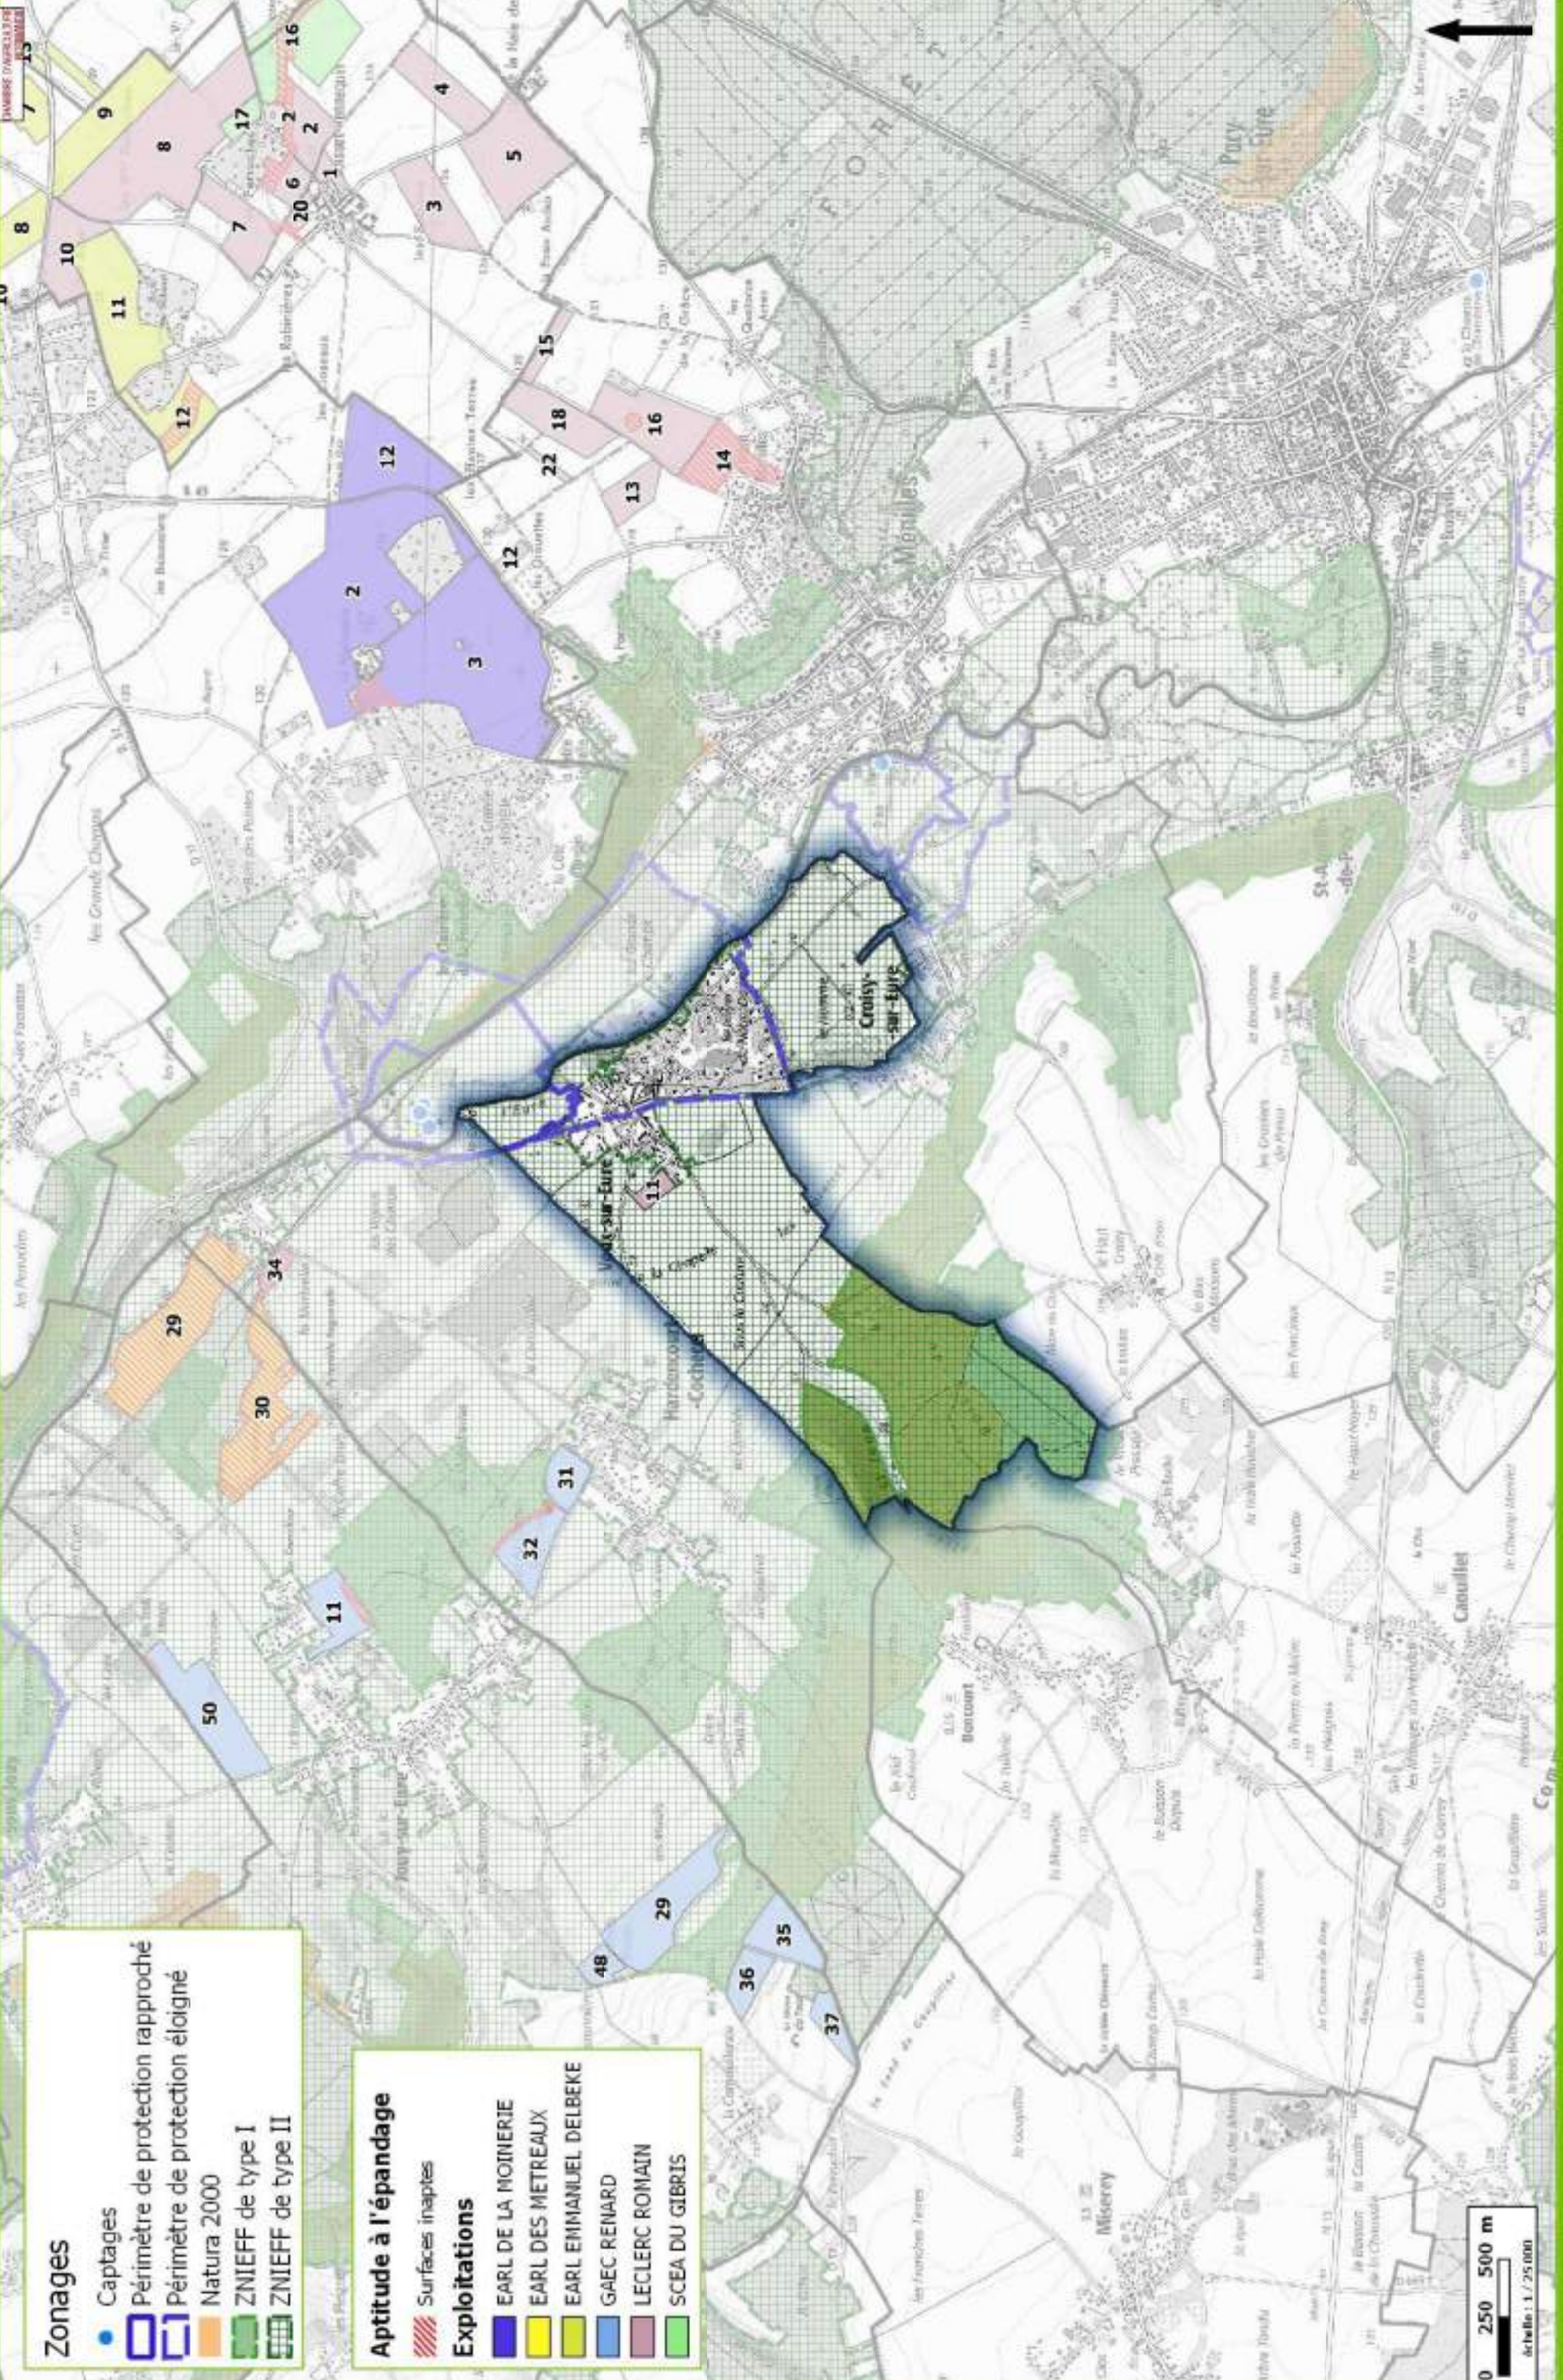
Zonages
Captages
Périmètre de protection rapproché
Périmètre de protection éloigné
Natura 2000
ZNIEFF de type I
ZNIEFF de type II

Aptitude à l'épandage
Surfaces inaptes
Exploitations
EARL DE LA MOINERIE
EARL DES METREAUX
EARL EMMANUEL DELBEKE
GAEC RENARD
LECLERC ROMAIN
SCEA DU GIBRIS

0 250 500 m
Echelle : 1 / 25 000

16
15
9
8
7
8
10
11
12
17
2
2
1
6
20
7
4
3
5
15
18
22
16
13
14
12
12
2
3
11
29
30
34
31
32
11
50
29
48
35
36
37

Croisy-sur-Eure
Vaux-sur-Eure
Ménilles
Pacy-sur-Eure
Fours-sur-Eure
Boncourt
Caouillet
Miserey